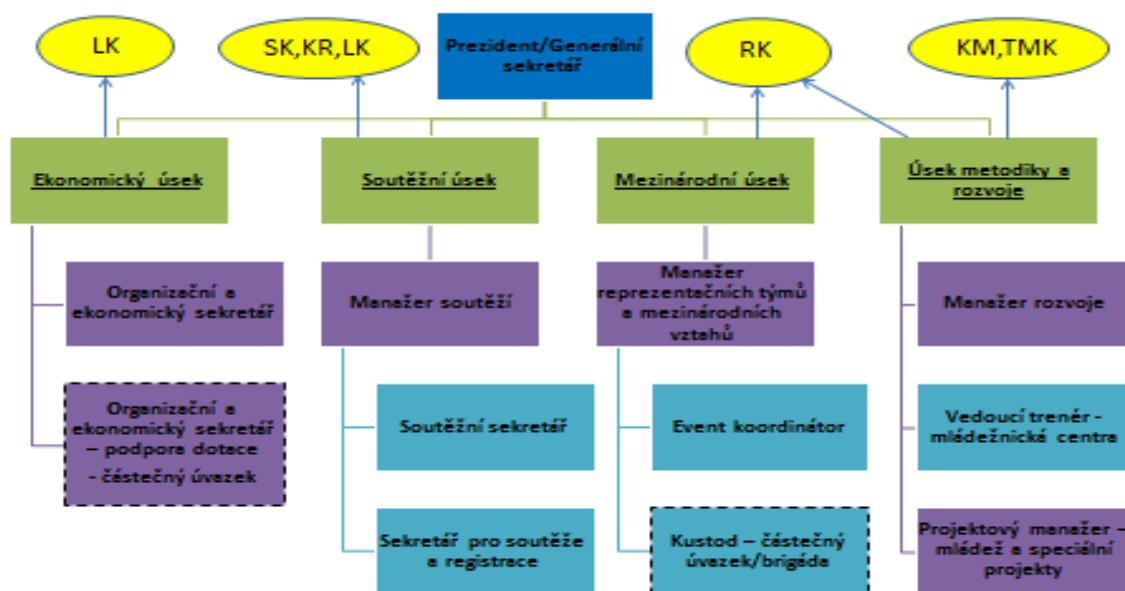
LK

SK,KR,LK

Prezident/Generální sekretář

RK

KM,TMK

Ekonomický úsek

Soutěžní úsek

Mezinárodní úsek

Úsek metodiky a rozvoje

Organizační a ekonomický sekretář

Manažer soutěží

Manažer reprezentačních týmů a mezinárodních vztahů

Manažer rozvoje

Organizační a ekonomický sekretář – podpora dotace - částečný úvazek

Soutěžní sekretář

Event koordinátor

Vedoucí trenér - mládežnická centra

Sekretář pro soutěže a registrace

Kustod – částečný úvazek/brigáda

Projektový manažer – mládež a speciální projekty